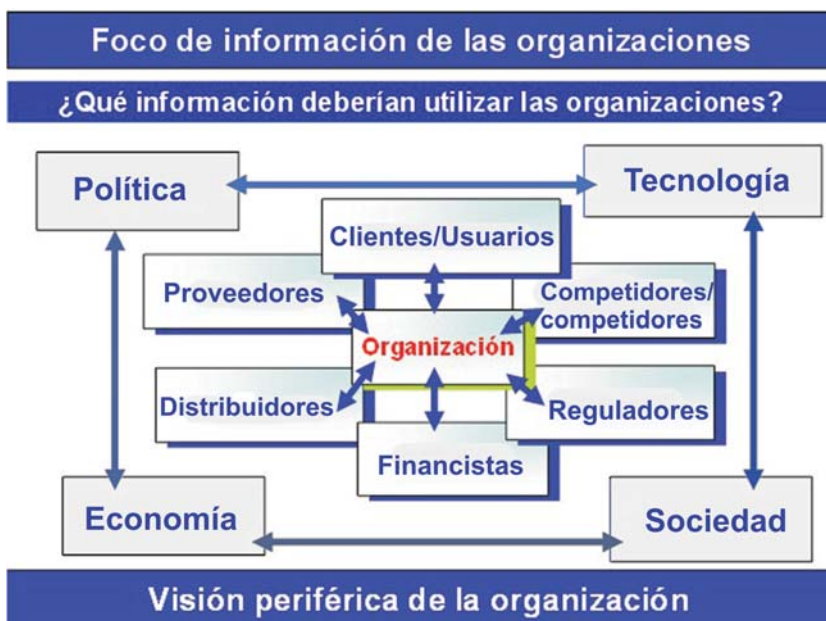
Foco de información de las organizaciones

¿Qué información deberían utilizar las organizaciones?

Política

Tecnología

Clientes/Usuarios

Proveedores

Competidores/ competidores

Organización

Distribuidores

Reguladores

Financistas

Economía

Sociedad

Visión periférica de la organización